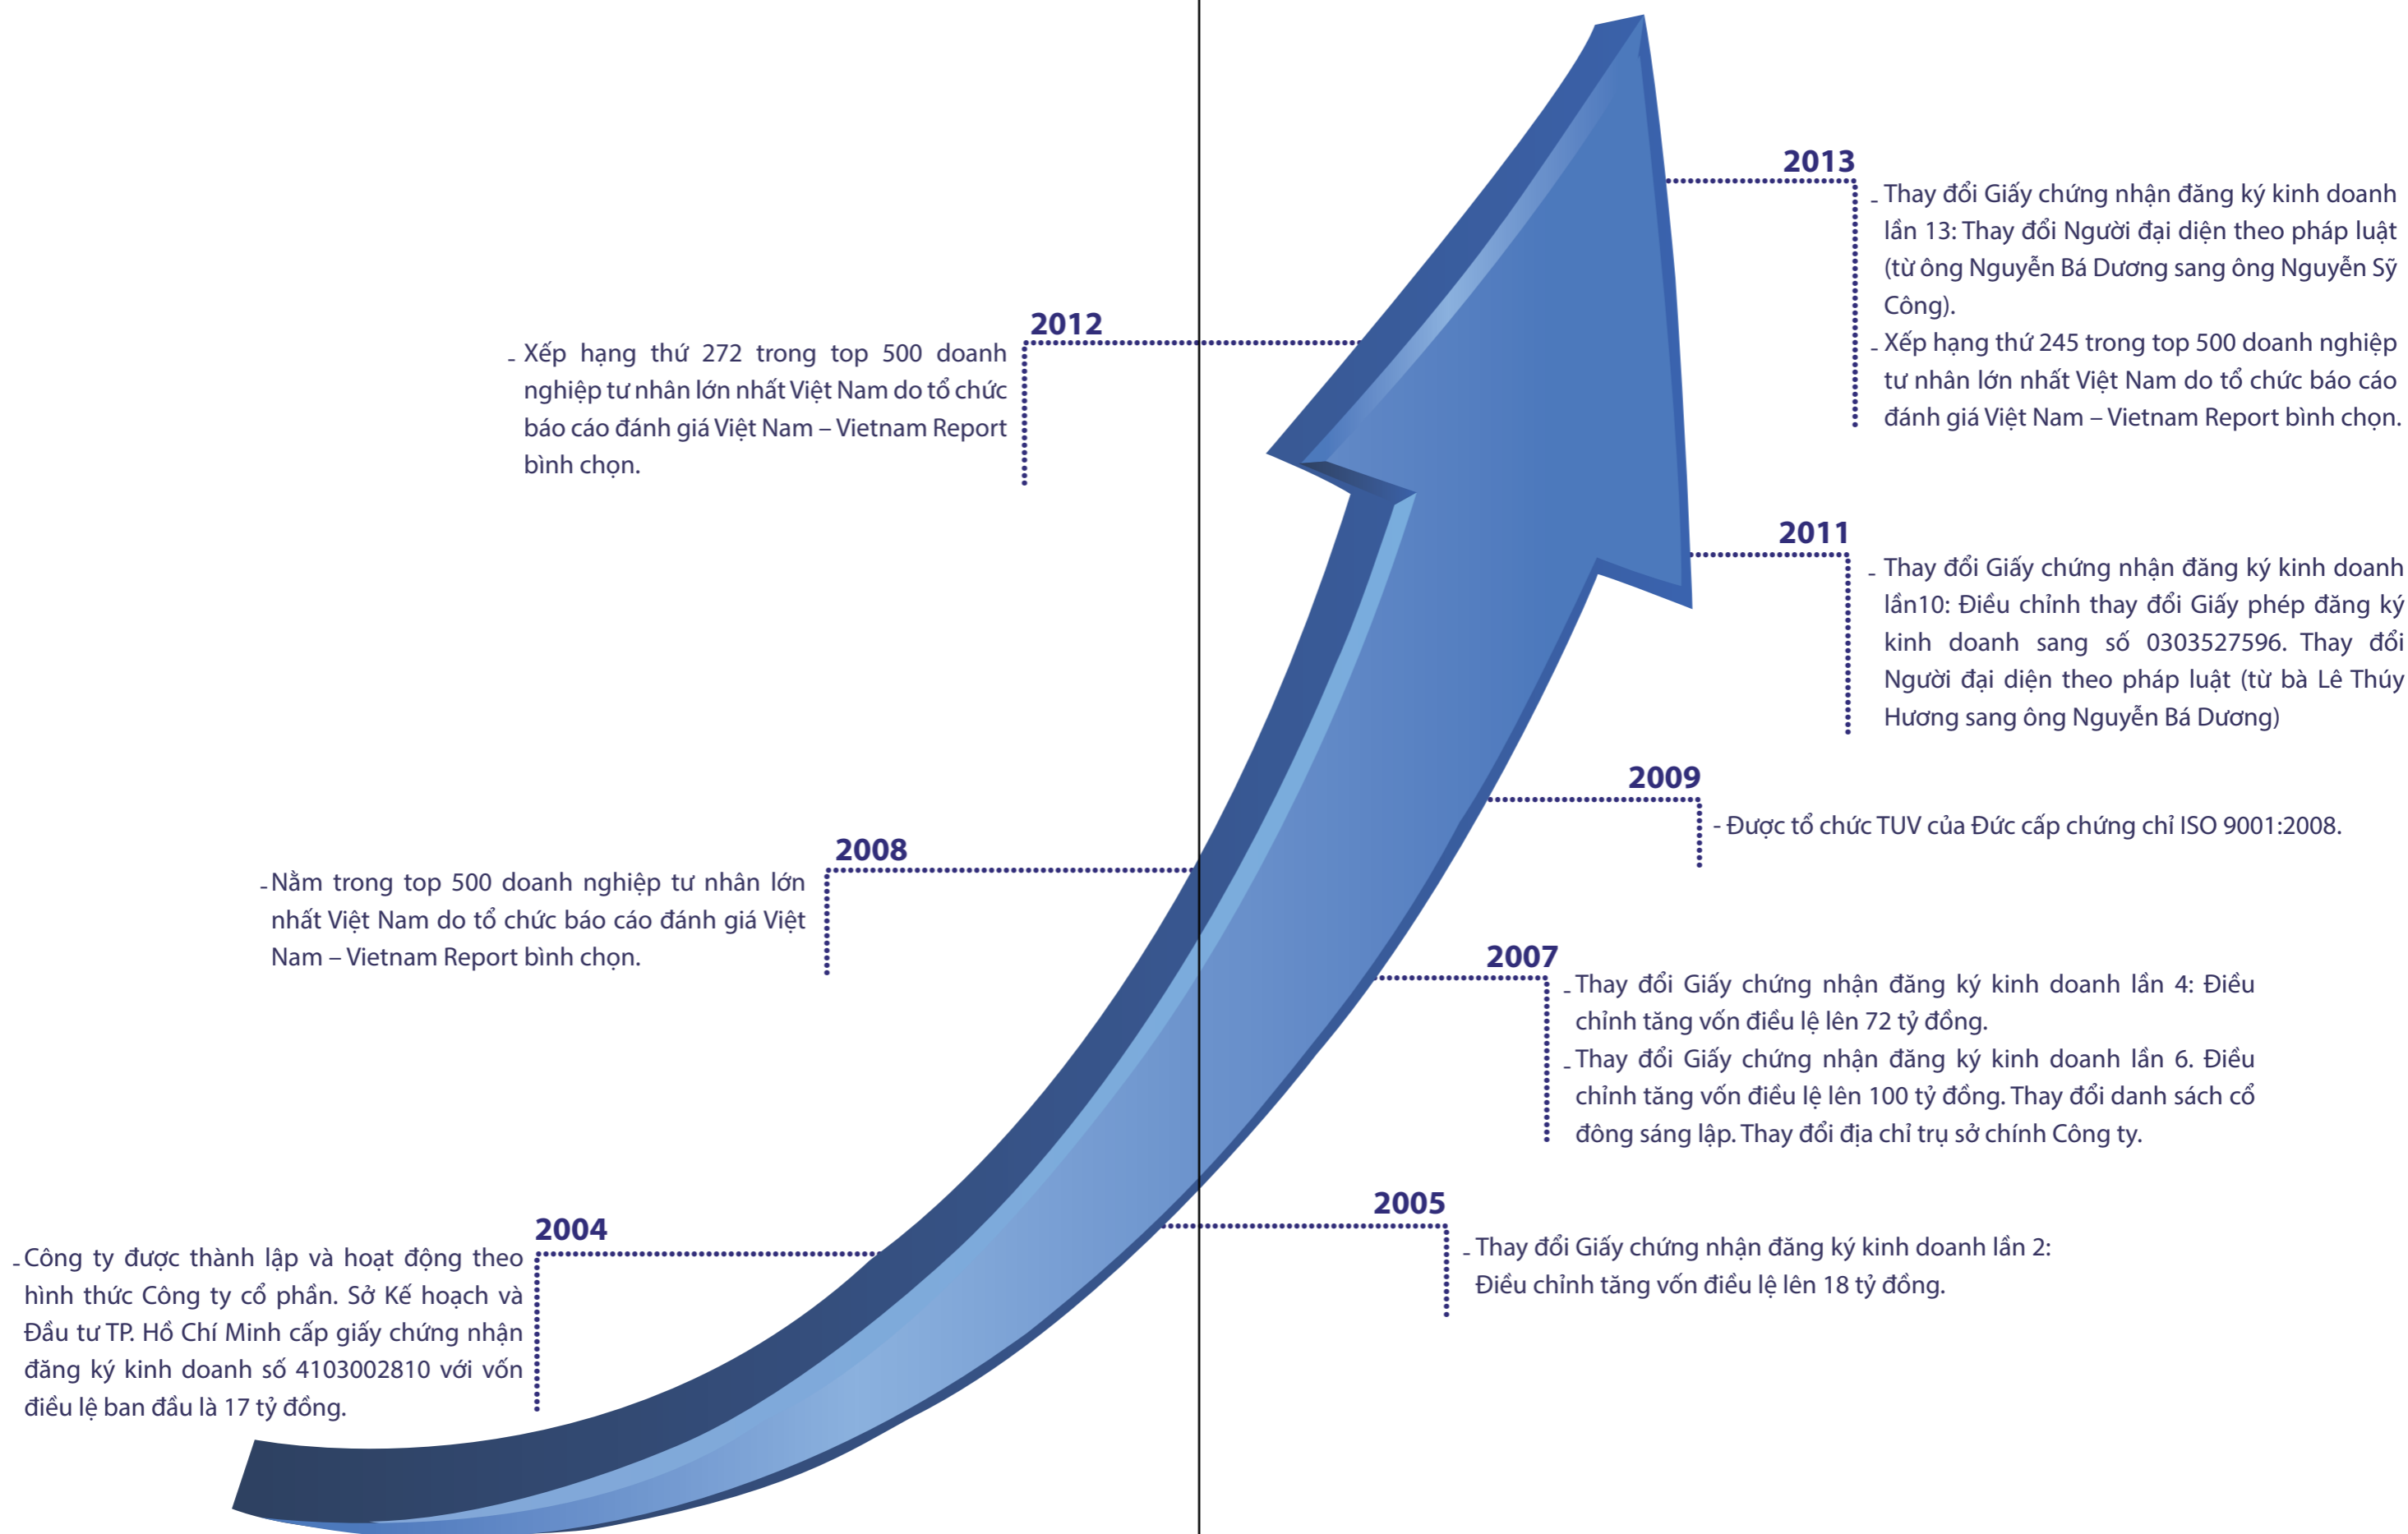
2013

- Thay đổi Giấy chứng nhận đăng ký kinh doanh lần 13: Thay đổi Người đại diện theo pháp luật (từ ông Nguyễn Bá Dương sang ông Nguyễn Sỹ Công).
- Xếp hạng thứ 245 trong top 500 doanh nghiệp tư nhân lớn nhất Việt Nam do tổ chức báo cáo đánh giá Việt Nam – Vietnam Report bình chọn.

2012

- Xếp hạng thứ 272 trong top 500 doanh nghiệp tư nhân lớn nhất Việt Nam do tổ chức báo cáo đánh giá Việt Nam – Vietnam Report bình chọn.

2011

- Thay đổi Giấy chứng nhận đăng ký kinh doanh lần10: Điều chỉnh thay đổi Giấy phép đăng ký kinh doanh sang số 0303527596. Thay đổi Người đại diện theo pháp luật (từ bà Lê Thúy Hương sang ông Nguyễn Bá Dương)

2009

- Được tổ chức TUV của Đức cấp chứng chỉ ISO 9001:2008.

2008

- Nằm trong top 500 doanh nghiệp tư nhân lớn nhất Việt Nam do tổ chức báo cáo đánh giá Việt Nam – Vietnam Report bình chọn.

2007

- Thay đổi Giấy chứng nhận đăng ký kinh doanh lần 4: Điều chỉnh tăng vốn điều lệ lên 72 tỷ đồng.
- Thay đổi Giấy chứng nhận đăng ký kinh doanh lần 6. Điều chỉnh tăng vốn điều lệ lên 100 tỷ đồng. Thay đổi danh sách cổ đông sáng lập. Thay đổi địa chỉ trụ sở chính Công ty.

2005

- Thay đổi Giấy chứng nhận đăng ký kinh doanh lần 2: Điều chỉnh tăng vốn điều lệ lên 18 tỷ đồng.

2004

- Công ty được thành lập và hoạt động theo hình thức Công ty cổ phần. Sở Kế hoạch và Đầu tư TP. Hồ Chí Minh cấp giấy chứng nhận đăng ký kinh doanh số 4103002810 với vốn điều lệ ban đầu là 17 tỷ đồng.